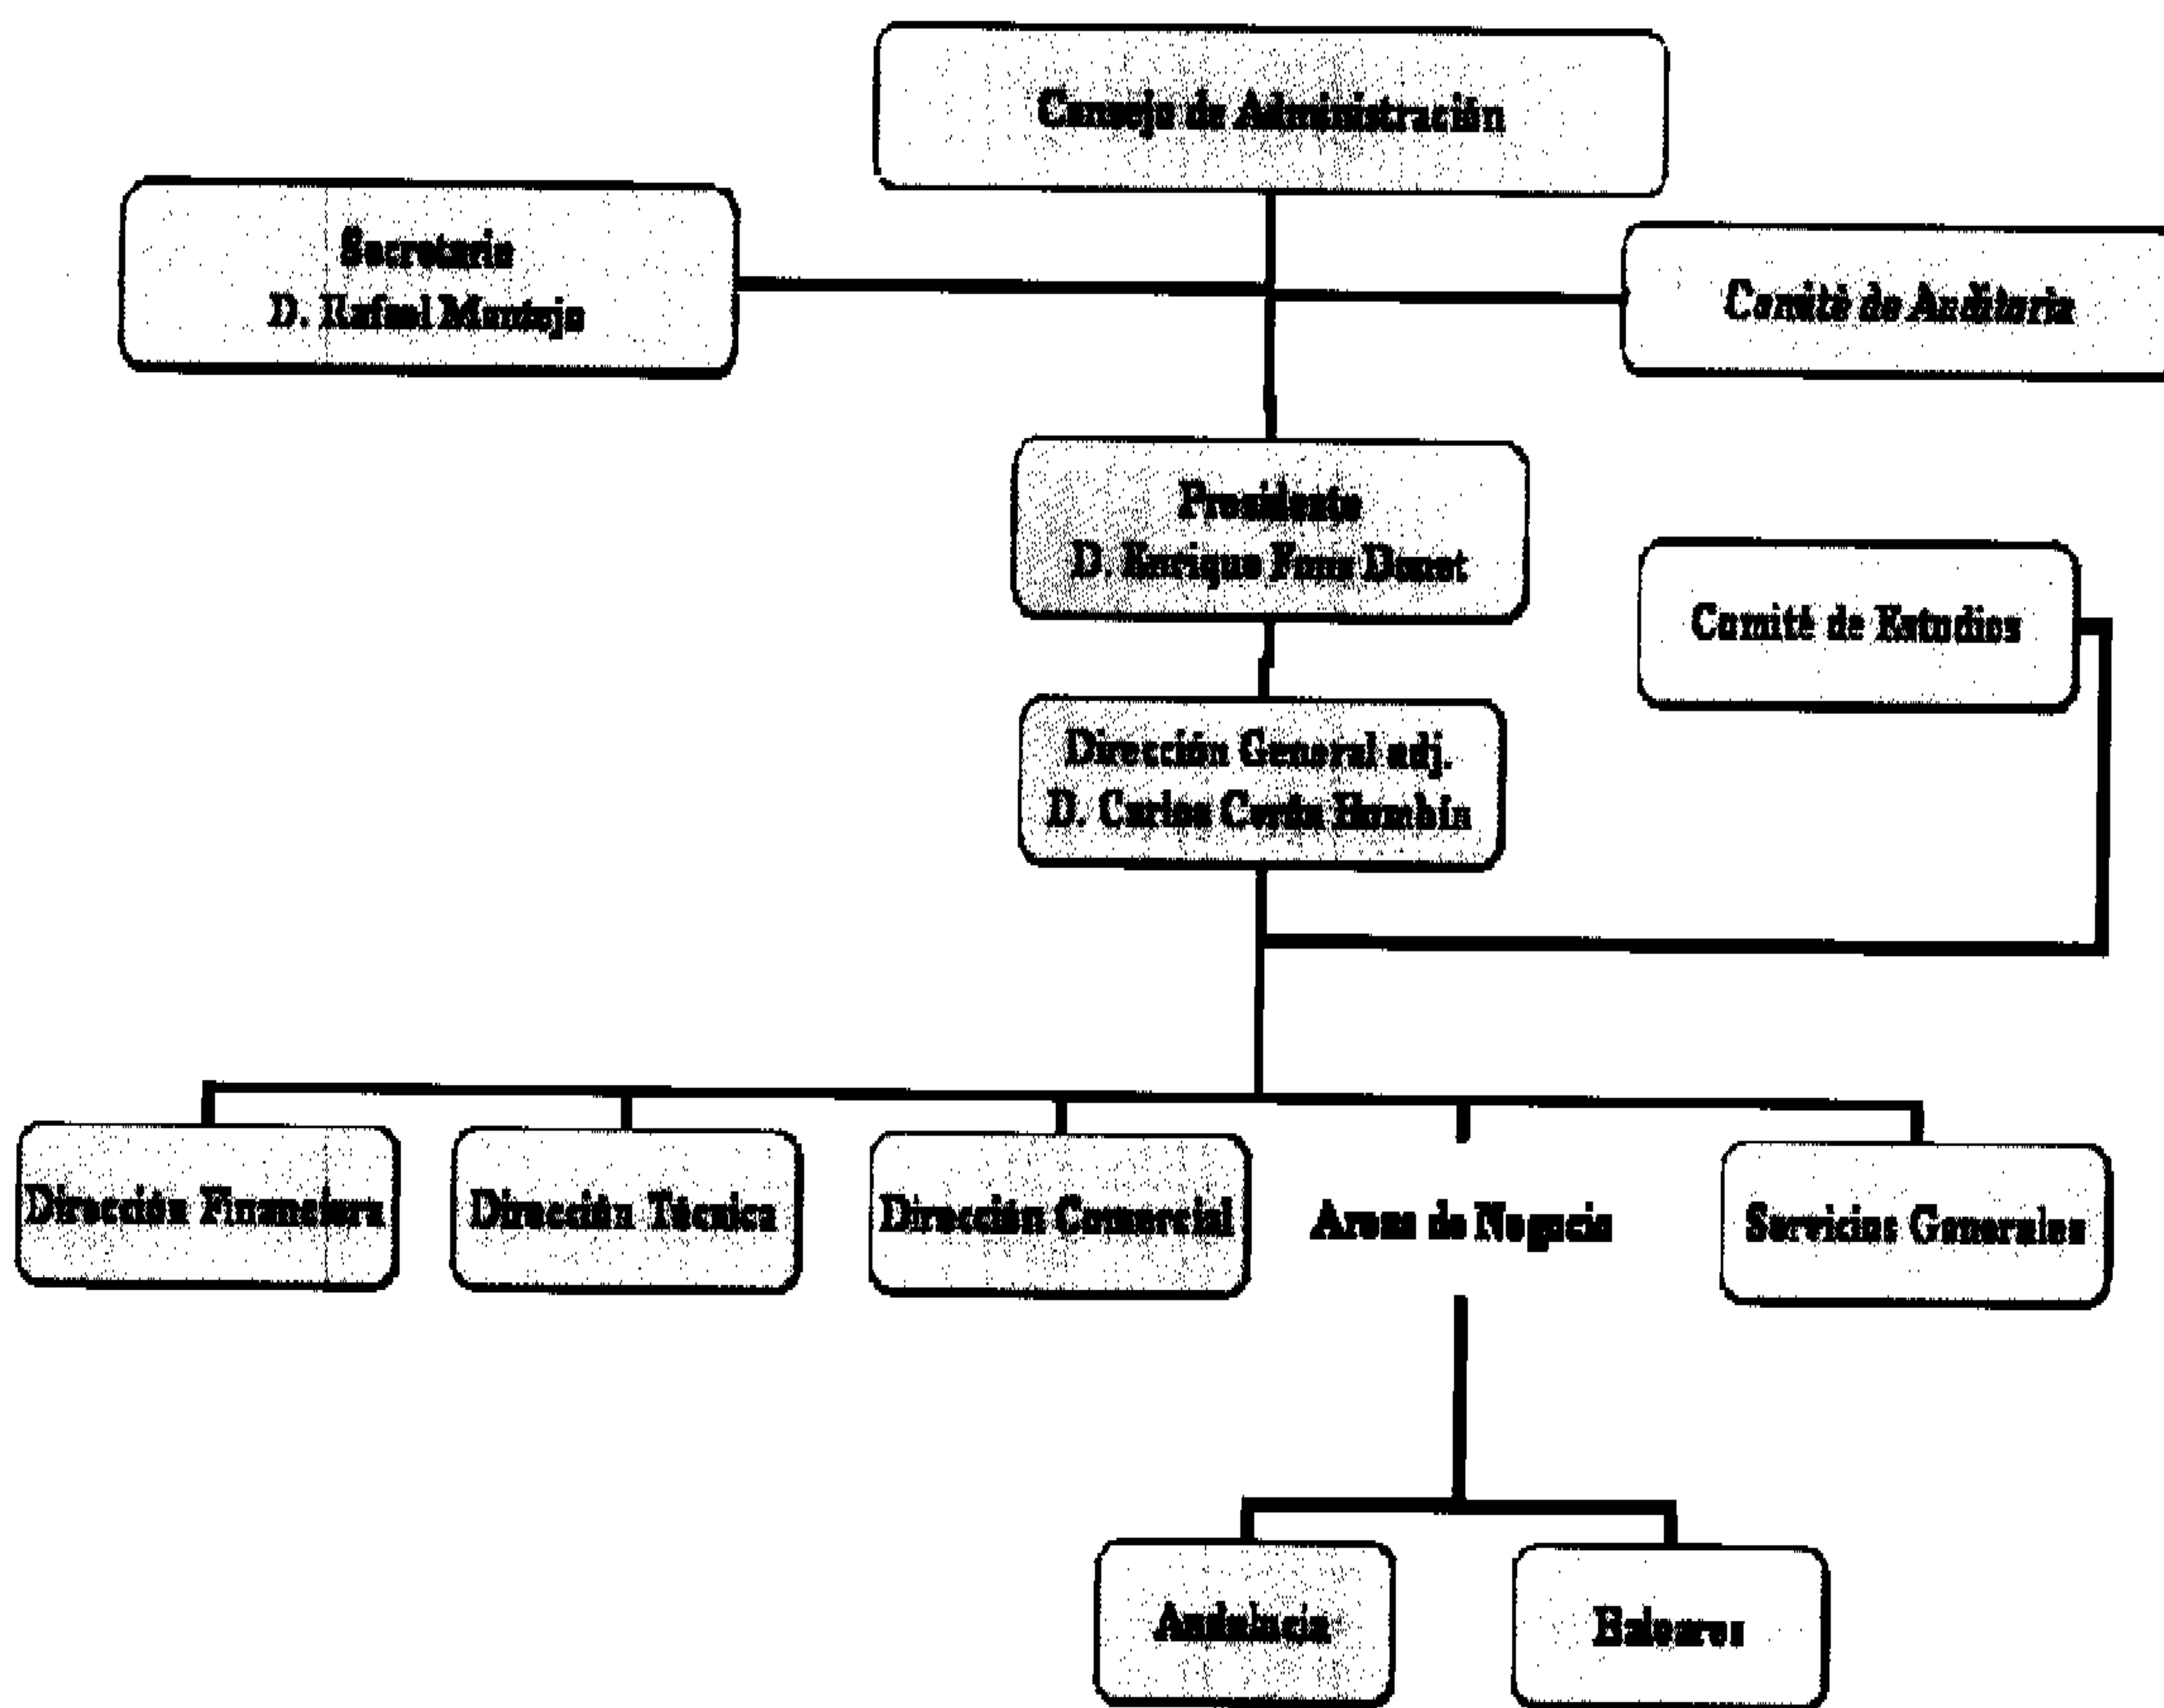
Consejo de Administración

Secretario
D. Rafael Montejo

Comité de Auditoría

Presidente
D. Enrique Fons Doret

Comité de Estudios

Dirección General adj.
D. Carlos Cerda Hombín

Dirección Financiera

Dirección Técnica

Dirección Comercial

Areas de Negocio

Servicios Generales

Andalucía

Baleares